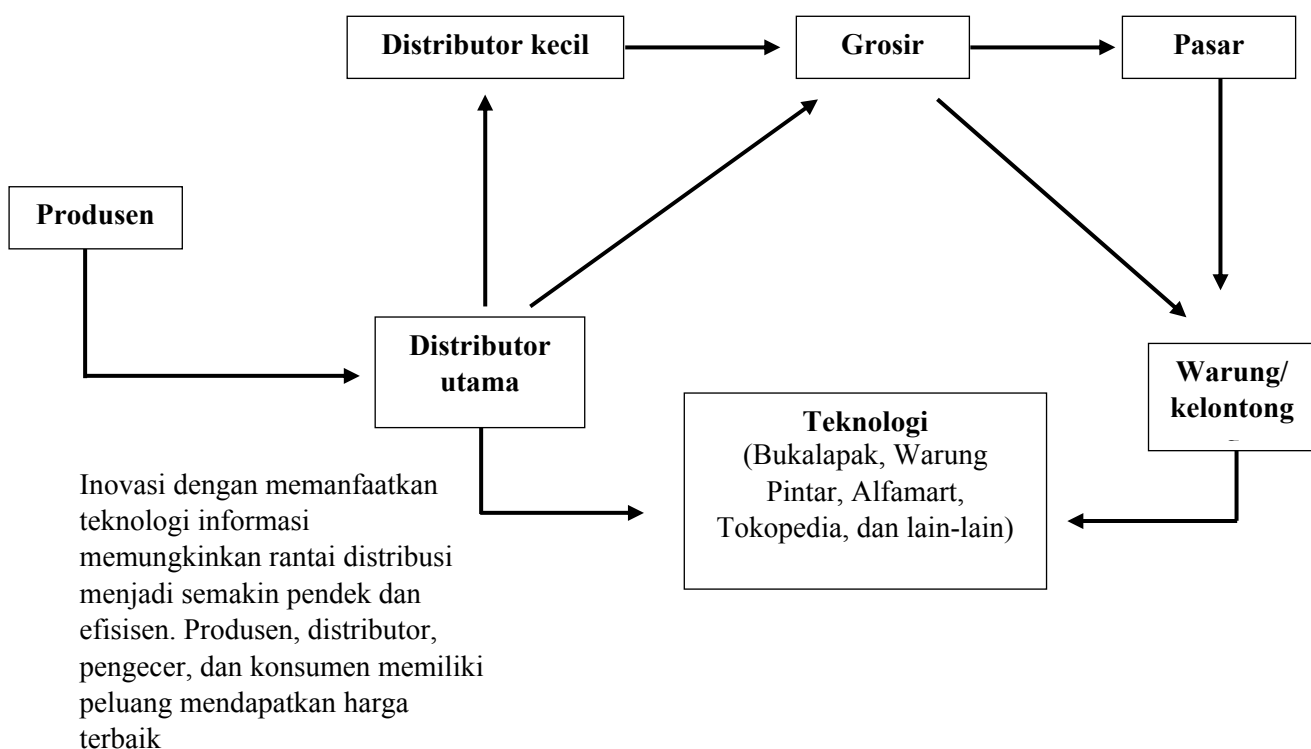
Distributor kecil

Grosir

Pasar

Produsen

Distributor utama

Warung/ kelontong

Teknologi
(Bukalapak, Warung Pintar, Alfamart, Tokopedia, dan lain-lain)

Inovasi dengan memanfaatkan teknologi informasi memungkinkan rantai distribusi menjadi semakin pendek dan efisisen. Produsen, distributor, pengecer, dan konsumen memiliki peluang mendapatkan harga terbaik